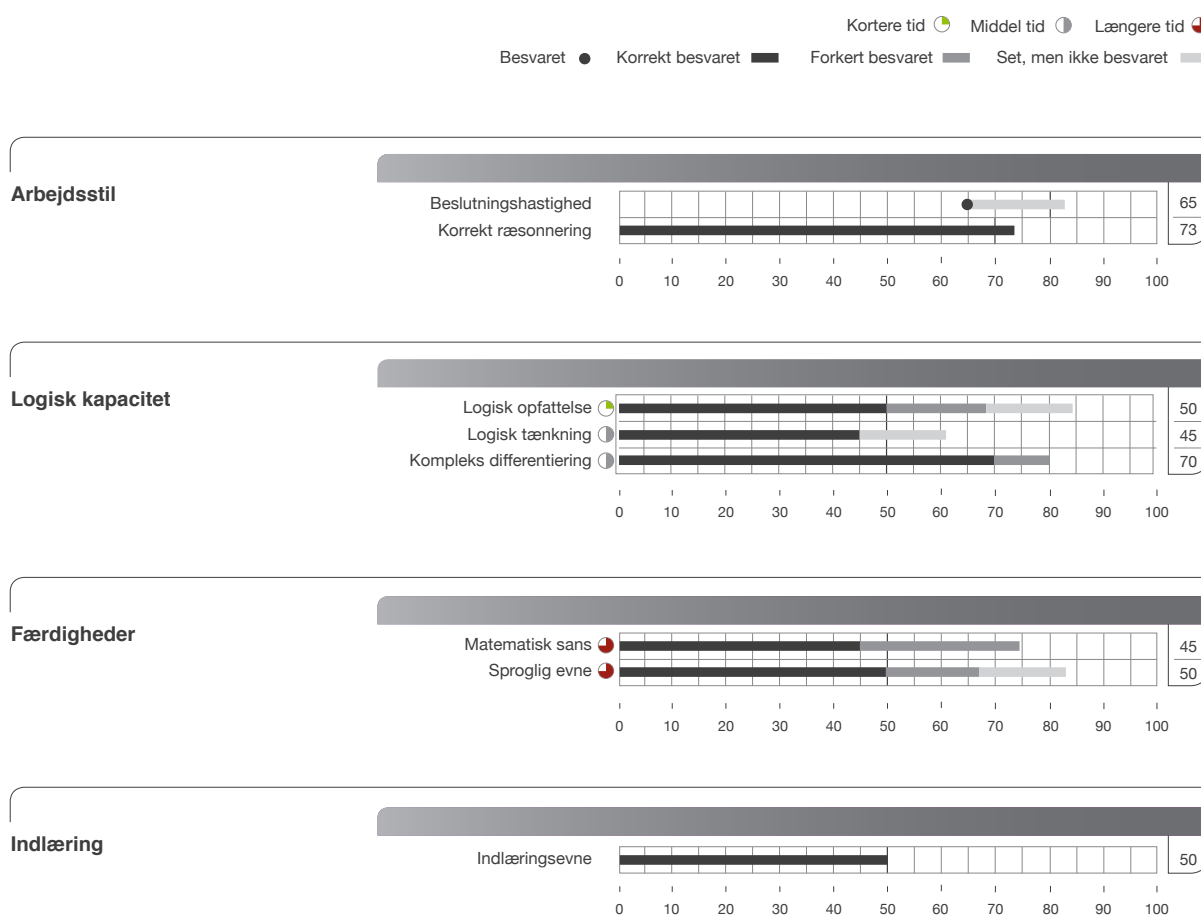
Kortere tid Middel tid Længere tid

Besvaret Korrekt besvaret Forkert besvaret Set, men ikke besvaret

Arbejdsstil

Beslutningshastighed 65
Korrekt ræsonnering 73

0 10 20 30 40 50 60 70 80 90 100

Logisk kapacitet

Logisk opfattelse 50
Logisk tænkning 45
Kompleks differentiering 70

0 10 20 30 40 50 60 70 80 90 100

Færdigheder

Matematisk sans 45
Sproglig evne 50

0 10 20 30 40 50 60 70 80 90 100

Indlæring

Indlæringsevne 50

0 10 20 30 40 50 60 70 80 90 100